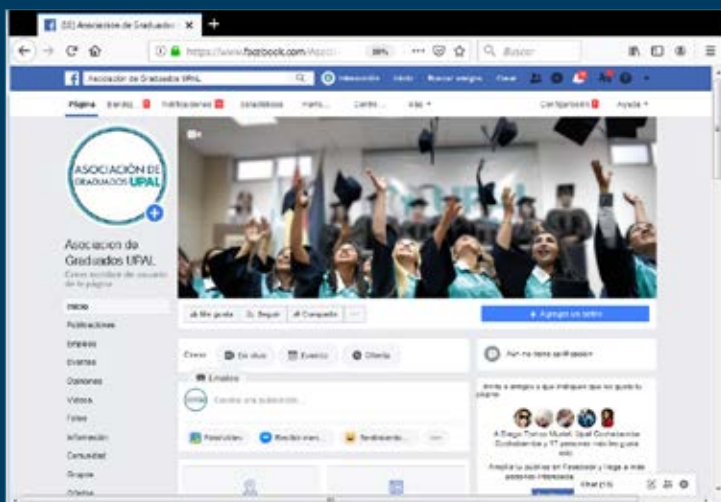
(33) Asociacion de Graduado ×
https://www.facebook.com/
Buscar
Asociación de Graduados UPAL
Inicio
Buscar amigos
Crear
Página
Bandeja
Notificaciones
Estadísticas
Herramientas
Centro
Más
Configuración
Ayuda
ASOCIACIÓN DE GRADUADOS UPAL
Asociacion de Graduados UPAL
Crear nombre de usuario de la página
Inicio
Publicaciones
Empleos
Eventos
Opiniones
Videos
Fotos
Información
Comunidad
Grupos
Ofertas
Me gusta
Seguir
Compartir
Agregar un botón
Crear
En vivo
Evento
Oferta
Empleo
Escribe una publicación...
Foto/video
Recibir mensajes
Sentimiento
Aún no tiene calificación
Invita a amigos a que indiquen que les gusta tu página
A Diego Torrico Mustafá, Upal Cochabamba, Cochabamba y 97 personas más les gusta esto
Amplía tu público en Facebook y llega a más personas interesadas
Chat (15)